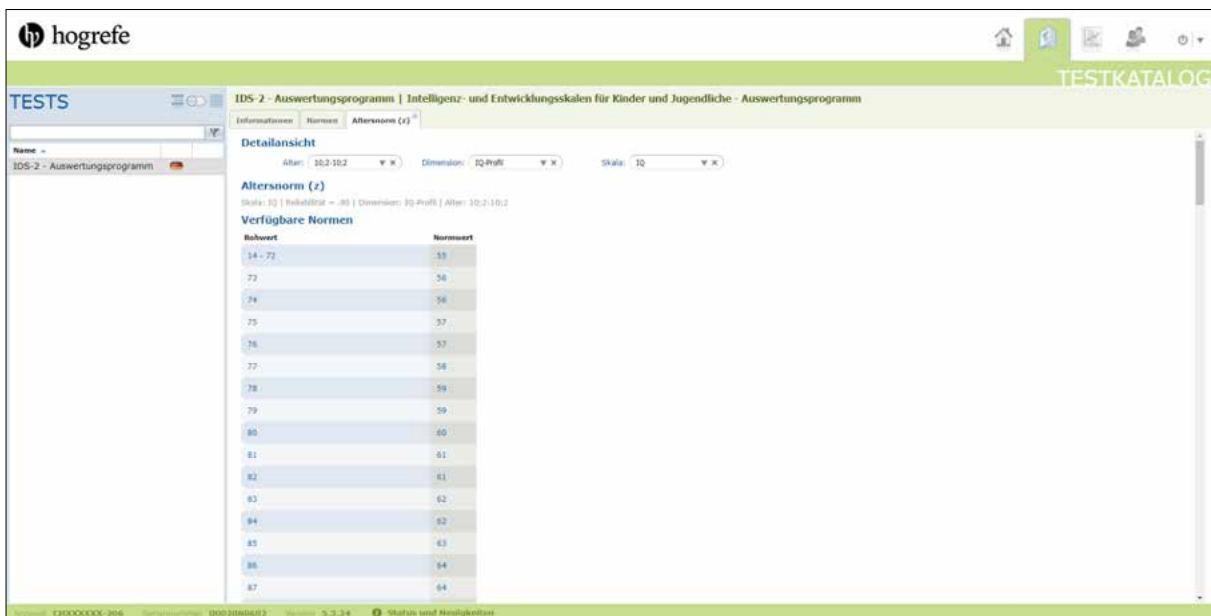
hogrefe

TESTKATALOG

TESTS

Name

IDS-2 - Auswertungsprogramm

IDS-2 - Auswertungsprogramm | Intelligenz- und Entwicklungsskalen für Kinder und Jugendliche - Auswertungsprogramm

Informationen | Normen | Altersnorm (z)

Detailansicht

Alter: 10;2-10;2 Dimension: IQ-Profil Skala: IQ

Altersnorm (z)

Skala: IQ | Reliabilität = .90 | Dimension: IQ-Profil | Alter: 10;2-10;2

Verfügbare Normen

| Rohwert | Normwert |
|---|---|
| 14 - 72 | 55 |
| 73 | 56 |
| 74 | 56 |
| 75 | 57 |
| 76 | 57 |
| 77 | 58 |
| 78 | 59 |
| 79 | 59 |
| 80 | 60 |
| 81 | 61 |
| 82 | 61 |
| 83 | 62 |
| 84 | 62 |
| 85 | 63 |
| 86 | 64 |
| 87 | 64 |

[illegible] CHXXXXXX-206 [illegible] 0002086603 Version 5.3.24 Status und Neuigkeiten